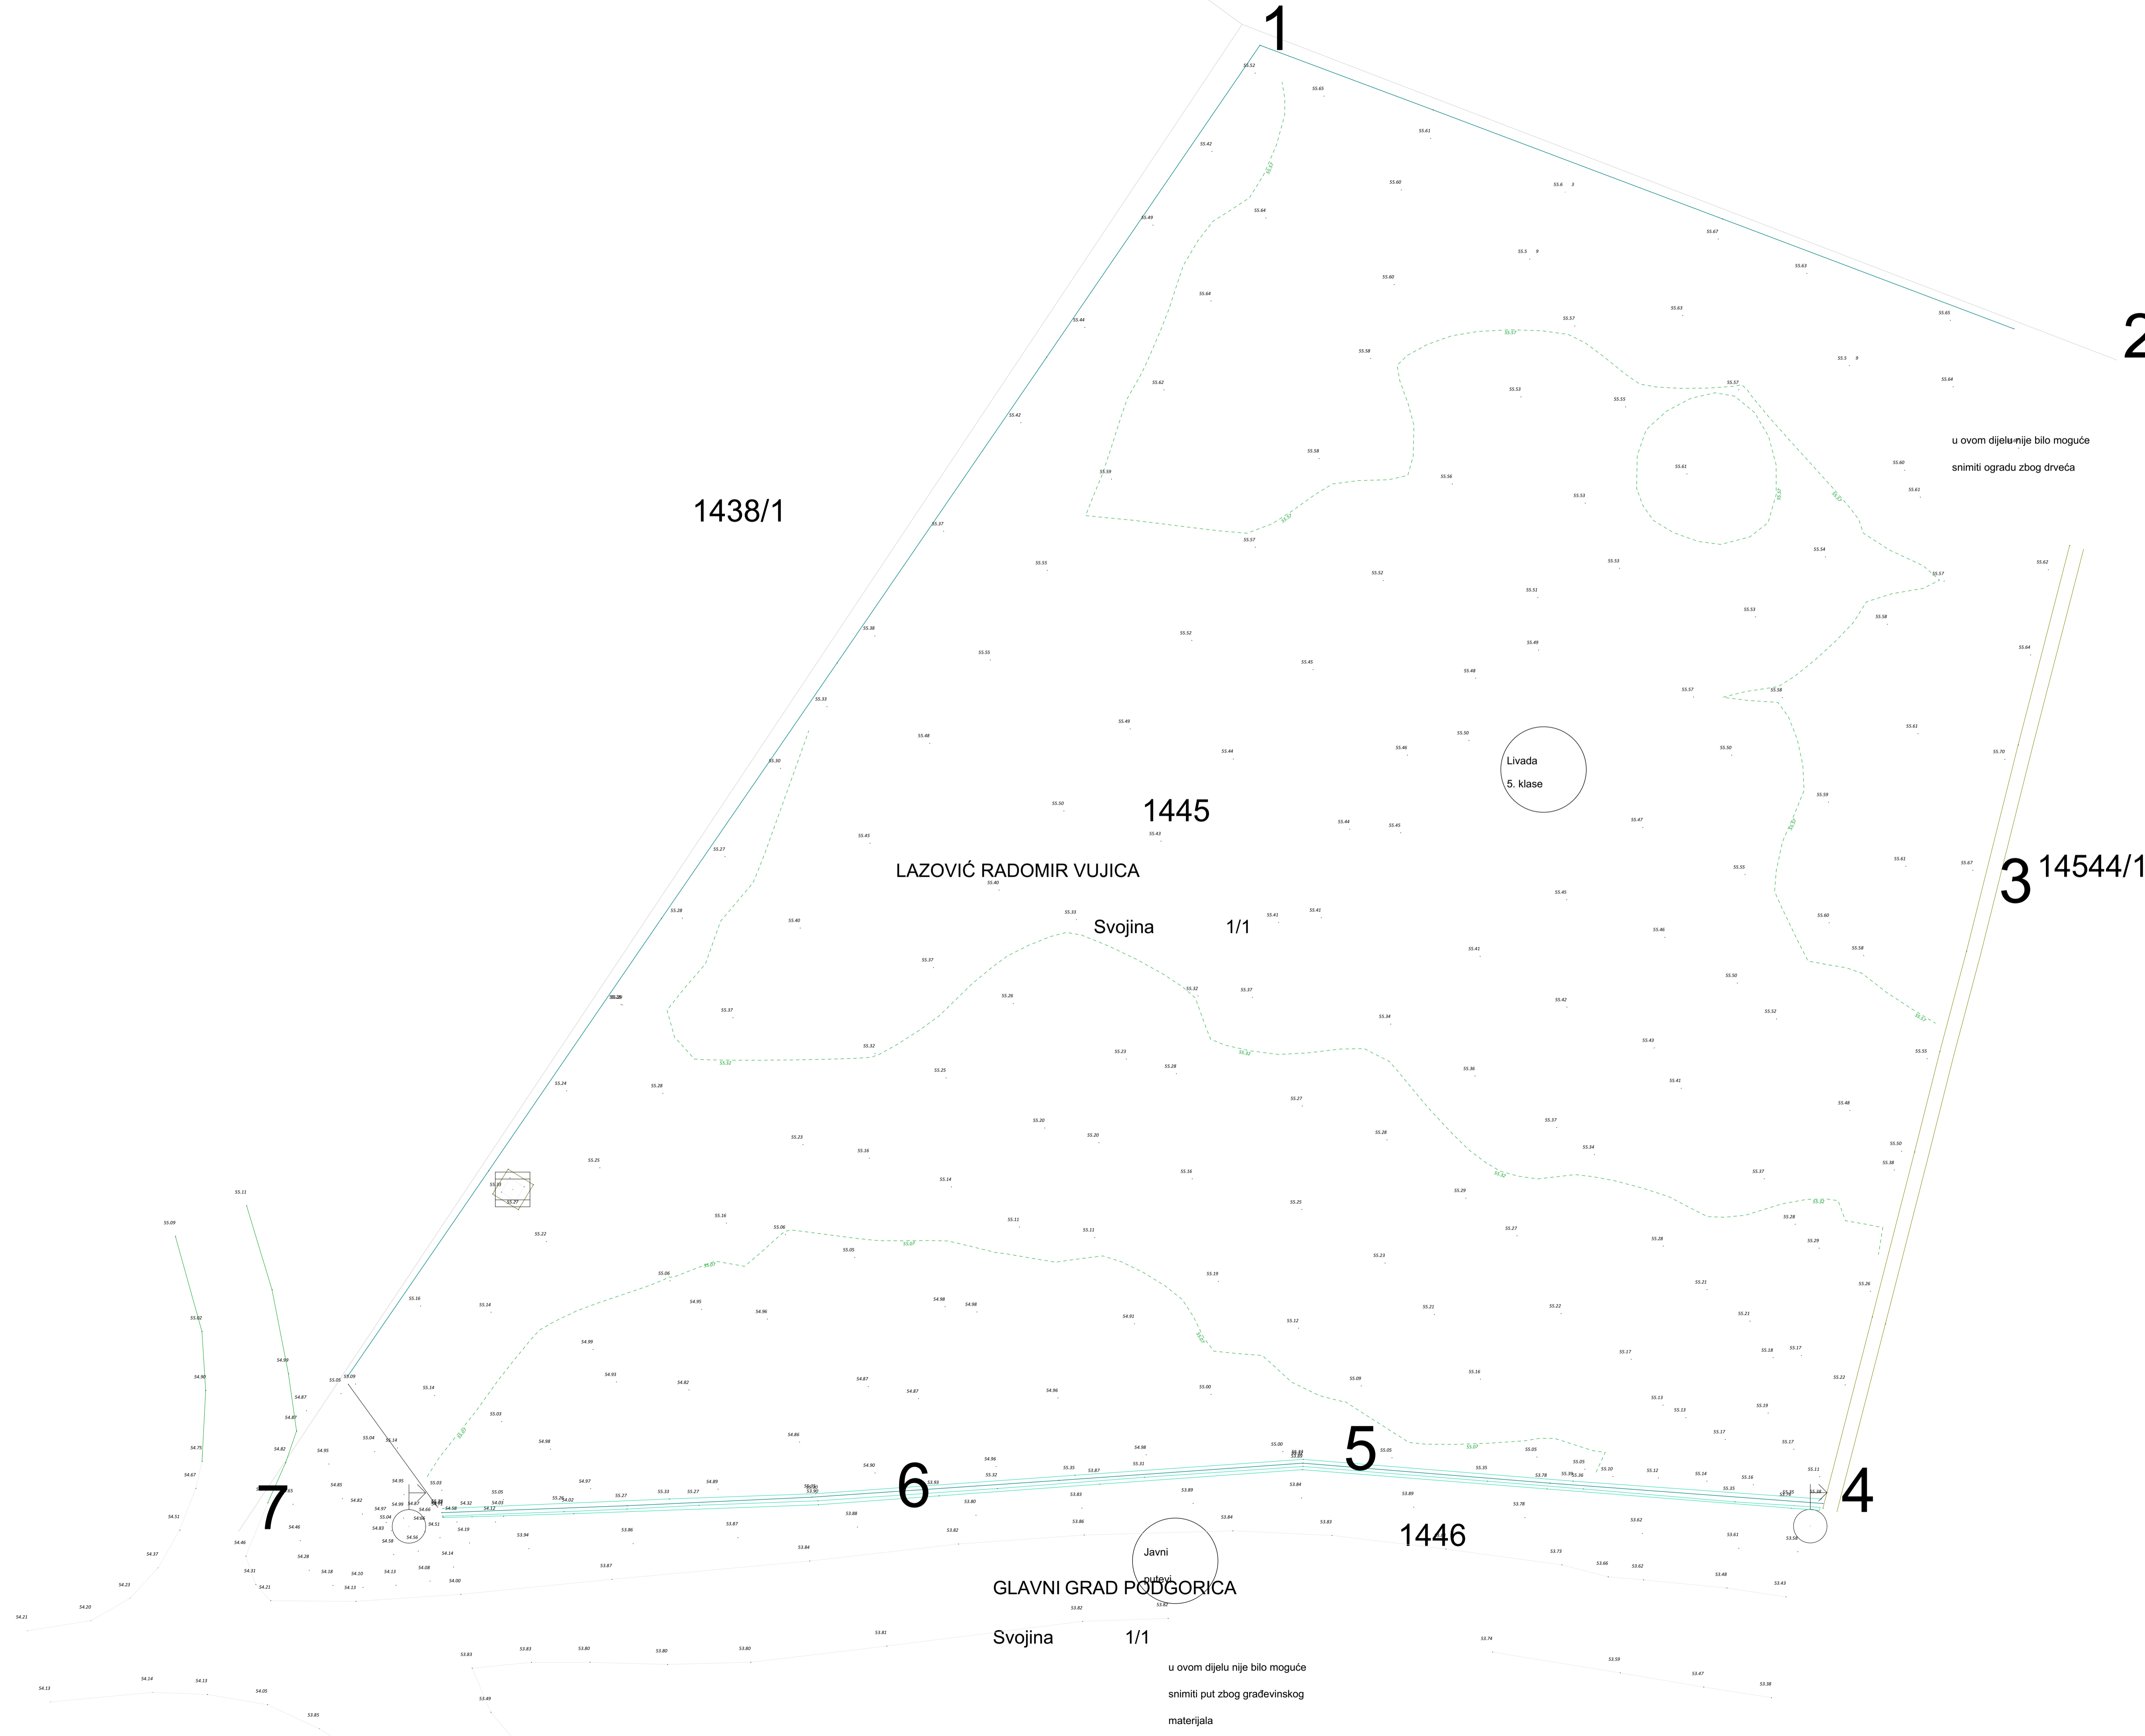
1

2

u ovom dijelu nije bilo moguće snimiti ogradu zbog drveća

1438/1

Livada
5. klase

1445

LAZOVIĆ RADOMIR VUJICA

Svojina 1/1

3 14544/1

5

6

7

4

1446

Javni
putevi

GLAVNI GRAD PODGORICA

Svojina 1/1

u ovom dijelu nije bilo moguće snimiti put zbog građevinskog materijala